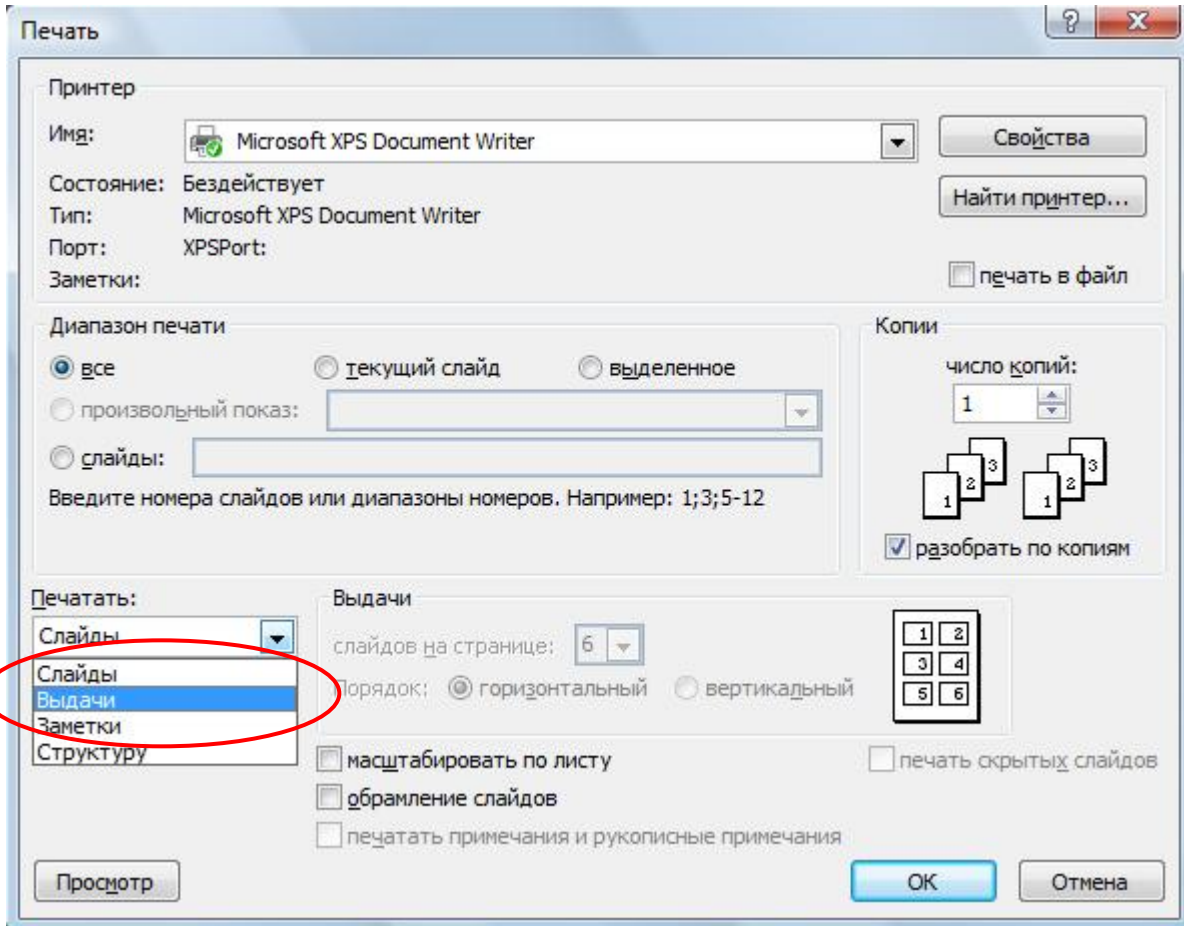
Печать

Принтер

Имя: Microsoft XPS Document Writer

Свойства

Состояние: Бездействует
Тип: Microsoft XPS Document Writer
Порт: XPSPort:
Заметки:

Найти принтер...

печать в файл

Диапазон печати

все
текущий слайд
выделенное
произвольный показ:
слайды:

Введите номера слайдов или диапазоны номеров. Например: 1;3;5-12

Копии

число копий:
1

3 2 1 3 2 1

разобрать по копиям

Печатать:
Слайды
Слайды
Выдачи
Заметки
Структуру

Выдачи

слайдов на странице: 6
Порядок: горизонтальный вертикальный

1 2
3 4
5 6

масштабировать по листу
обрамление слайдов
печатать примечания и рукописные примечания
печать скрытых слайдов

Просмотр
OK
Отмена